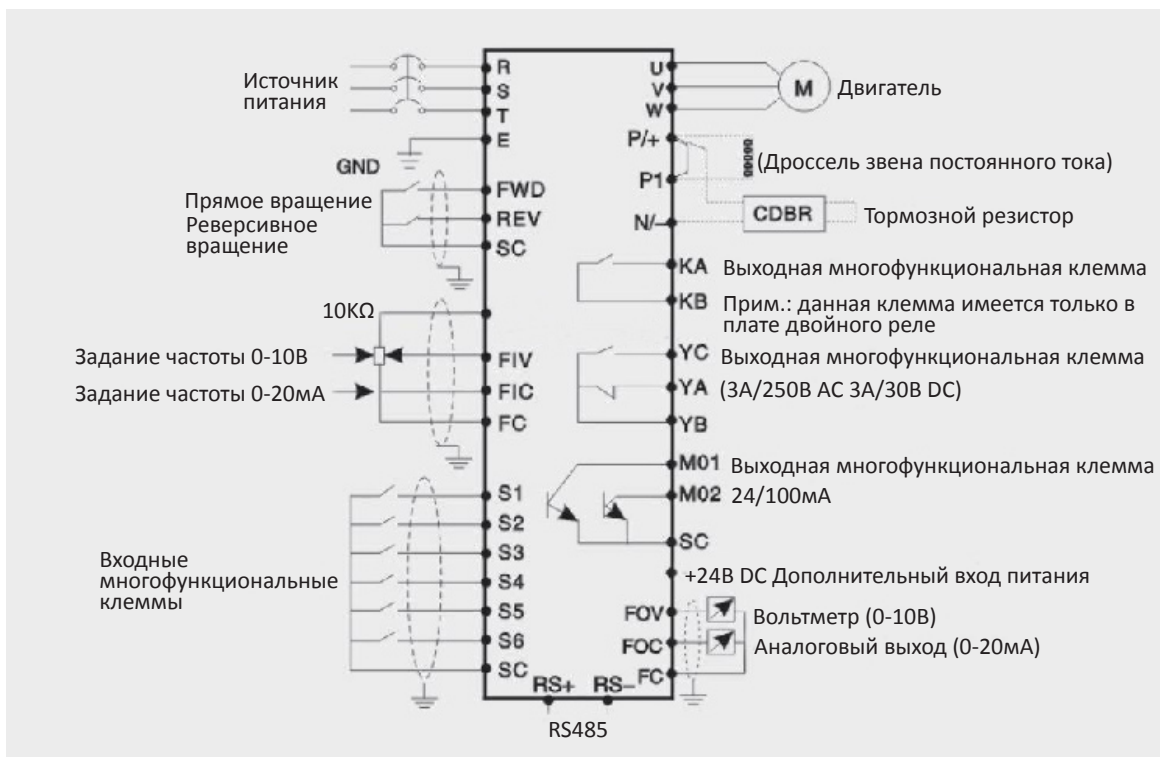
Источник питания

R
S
T
E

GND

Прямое вращение
Реверсивное вращение

FWD
REV
SC

10KΩ

Задание частоты 0-10В
Задание частоты 0-20мА

FIV
FIC
FC

S1
S2
S3
S4
S5
S6
SC

Входные многофункциональные клеммы

RS+
RS–
RS485

U
V
W
M
Двигатель

P/+
P1
N/-
(Дроссель звена постоянного тока)
CDBR
Тормозной резистор

KA Выходная многофункциональная клемма
KB Прим.: данная клемма имеется только в плате двойного реле

YC Выходная многофункциональная клемма
YA (3А/250В AC 3А/30В DC)
YB

M01 Выходная многофункциональная клемма
M02 24/100мА
SC

+24В DC Дополнительный вход питания

FOV Вольтметр (0-10В)
FOC Аналоговый выход (0-20мА)
FC